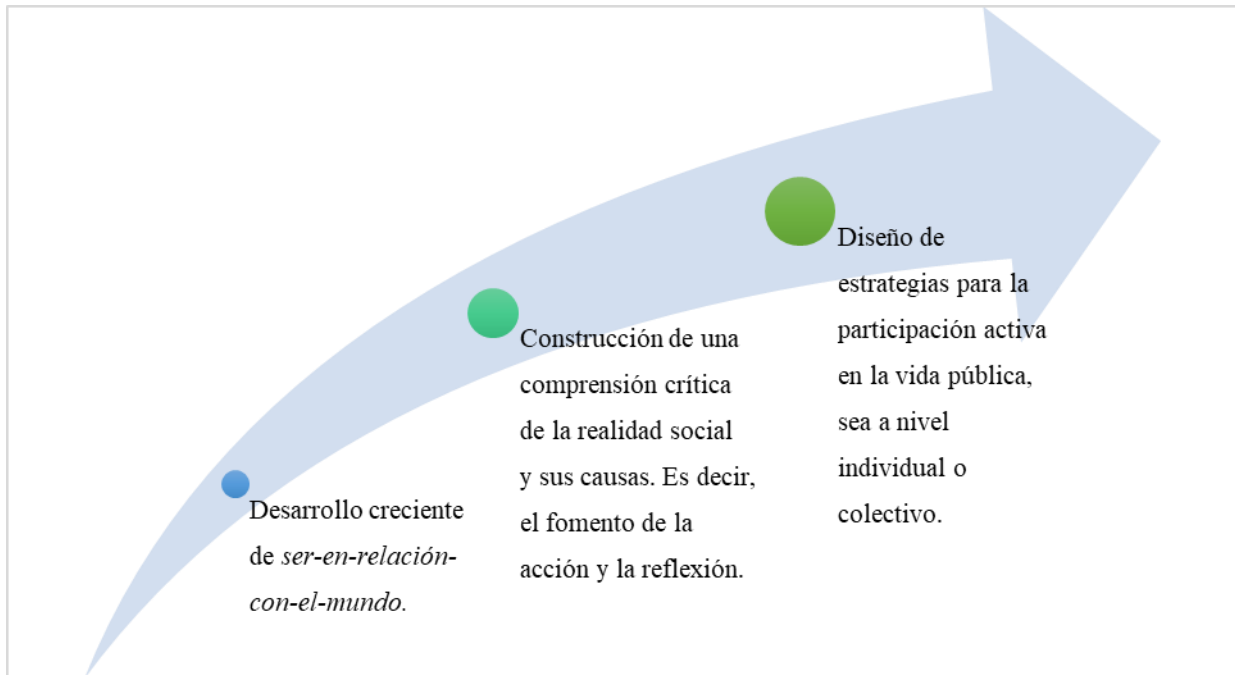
Desarrollo creciente de ser-en-relación-con-el-mundo.

Construcción de una comprensión crítica de la realidad social y sus causas. Es decir, el fomento de la acción y la reflexión.

Diseño de estrategias para la participación activa en la vida pública, sea a nivel individual o colectivo.